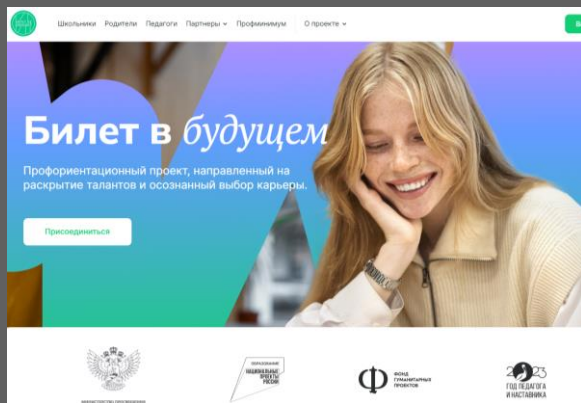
Школьники Родители Педагоги Партнеры Профминимум | О проекте

Билет в будущем

Профориентационный проект, направленный на раскрытие талантов и осознанный выбор карьеры.

Присоединиться

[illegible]

ОБРАЗОВАНИЕ НАЦИОНАЛЬНЫЕ ПРОЕКТЫ РОССИИ

Ф ФОНД ГУМАНИТАРНЫХ ПРОЕКТОВ

2023 ГОД ПЕДАГОГА И НАСТАВНИКА